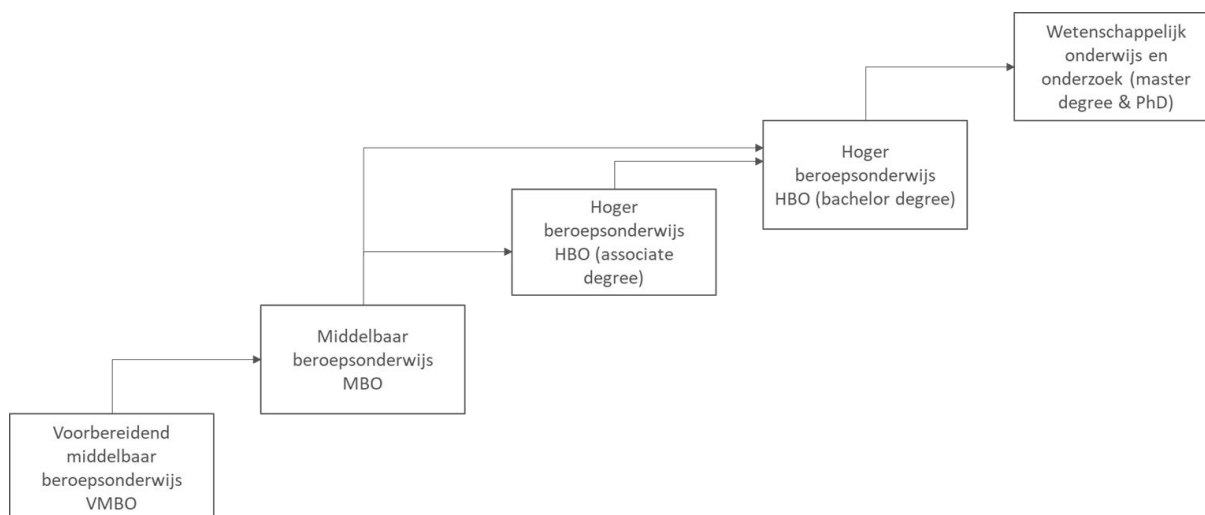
Voorbereidend middelbaar beroepsonderwijs VMBO

Middelbaar beroepsonderwijs MBO

Hoger beroepsonderwijs HBO (associate degree)

Hoger beroepsonderwijs HBO (bachelor degree)

Wetenschappelijk onderwijs en onderzoek (master degree & PhD)